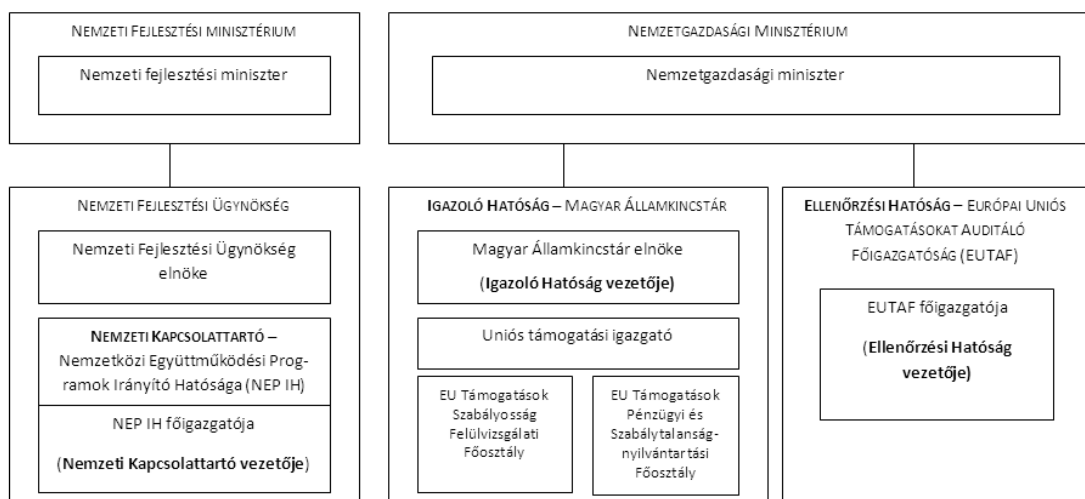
NEMZETI FEJLESZTÉSI MINISZTÉRIUM

Nemzeti fejlesztési miniszter

NEMZETGAZDASÁGI MINISZTÉRIUM

Nemzetgazdasági miniszter

NEMZETI FEJLESZTÉSI ÜGYNÖKSÉG

Nemzeti Fejlesztési Ügynökség elnöke

NEMZETI KAPCSOLATTARTÓ – Nemzetközi Együttműködési Programok Irányító Hatósága (NEP IH)

NEP IH főigazgatója

(Nemzeti Kapcsolattartó vezetője)

IGAZOLÓ HATÓSÁG – MAGYAR ÁLLAMKINCSTÁR

Magyar Államkincstár elnöke

(Igazoló Hatóság vezetője)

Uniós támogatási igazgató

EU Támogatások Szabályosság Felülvizsgálati Főosztály

EU Támogatások Pénzügyi és Szabálytalanság-nyilvántartási Főosztály

ELLENŐRZÉSI HATÓSÁG – EURÓPAI UNIÓS TÁMOGATÁSOKAT AUDITÁLÓ FŐIGAZGATÓSÁG (EUTAF)

EUTAF főigazgatója

(Ellenőrzési Hatóság vezetője)